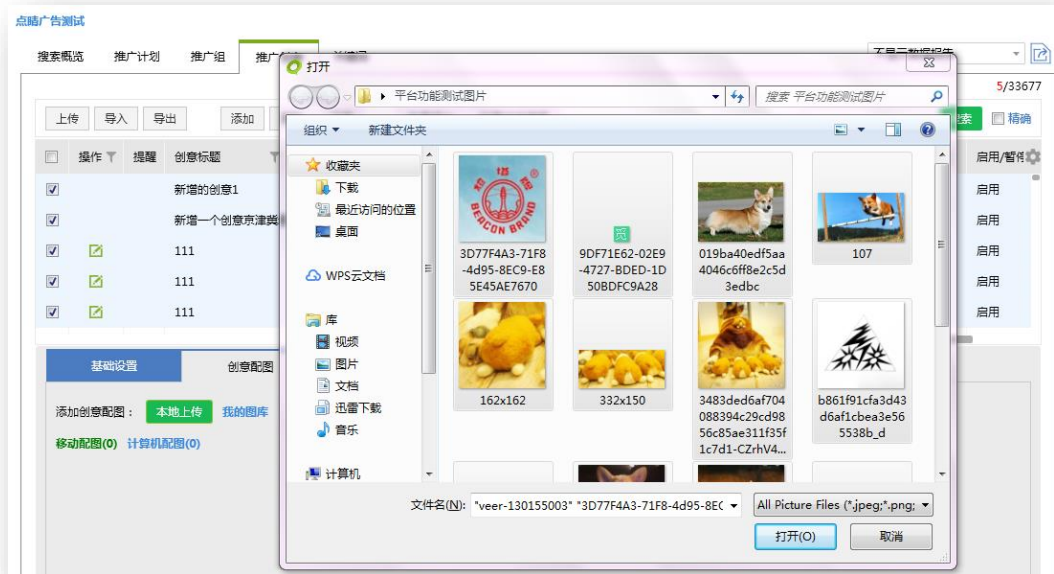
点睛广告测试

搜索概览 推广计划 推广组 推广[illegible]

5/33677

上传 导入 导出 添加

搜索 精确

操作 提醒 创意标题 启用/暂停

新增的创意1 启用
新增一个创意京津冀 启用
111 启用
111 启用
111 启用

基础设置 创意配图

添加创意配图： 本地上传 我的图库

移动配图(0) 计算机配图(0)

打开

平台功能测试图片

搜索 平台功能测试图片

组织 新建文件夹

收藏夹
下载
最近访问的位置
桌面
WPS云文档
库
视频
图片
文档
迅雷下载
音乐
计算机

BEACON BRAND

3D77F4A3-71F8-4d95-8EC9-E85E45AE7670

9DF71E62-02E9-4727-BDED-1D50BDFC9A28

019ba40edf5aa4046c6ff8e2c5d3edbc

107

162x162

332x150

3483ded6af704088394c29cd9856c85ae311f35f1c7d1-CZrhV4...

b861f91cfa3d43d6af1cbea3e565538b_d

文件名(N): "veer-130155003" "3D77F4A3-71F8-4d95-8EC

All Picture Files (*.jpeg;*.png;

打开(O) 取消